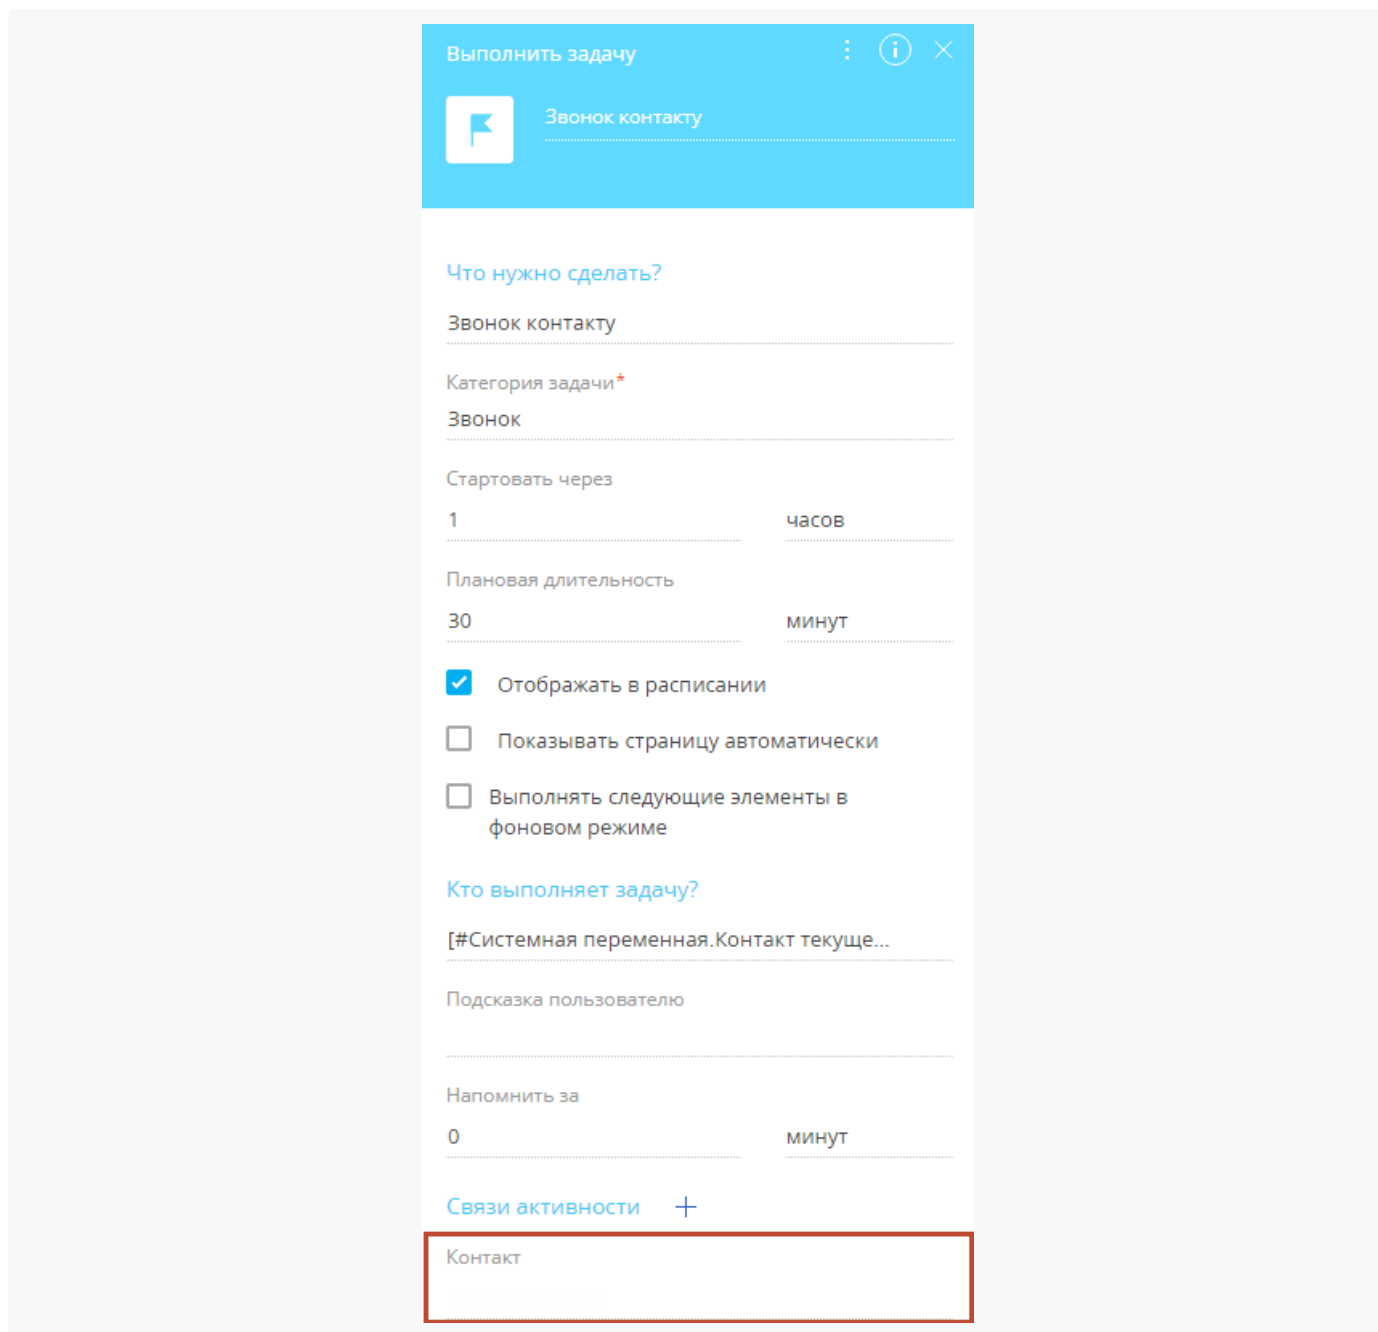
Выполнить задачу

Звонок контакту

Что нужно сделать?

Звонок контакту

Категория задачи*

Звонок

Стартовать через

1

часов

Плановая длительность

30

минут

Отображать в расписании

Показывать страницу автоматически

Выполнять следующие элементы в фоновом режиме

Кто выполняет задачу?

[#Системная переменная.Контакт текуще...

Подсказка пользователю

Напомнить за

0

минут

Связи активности +

Контакт